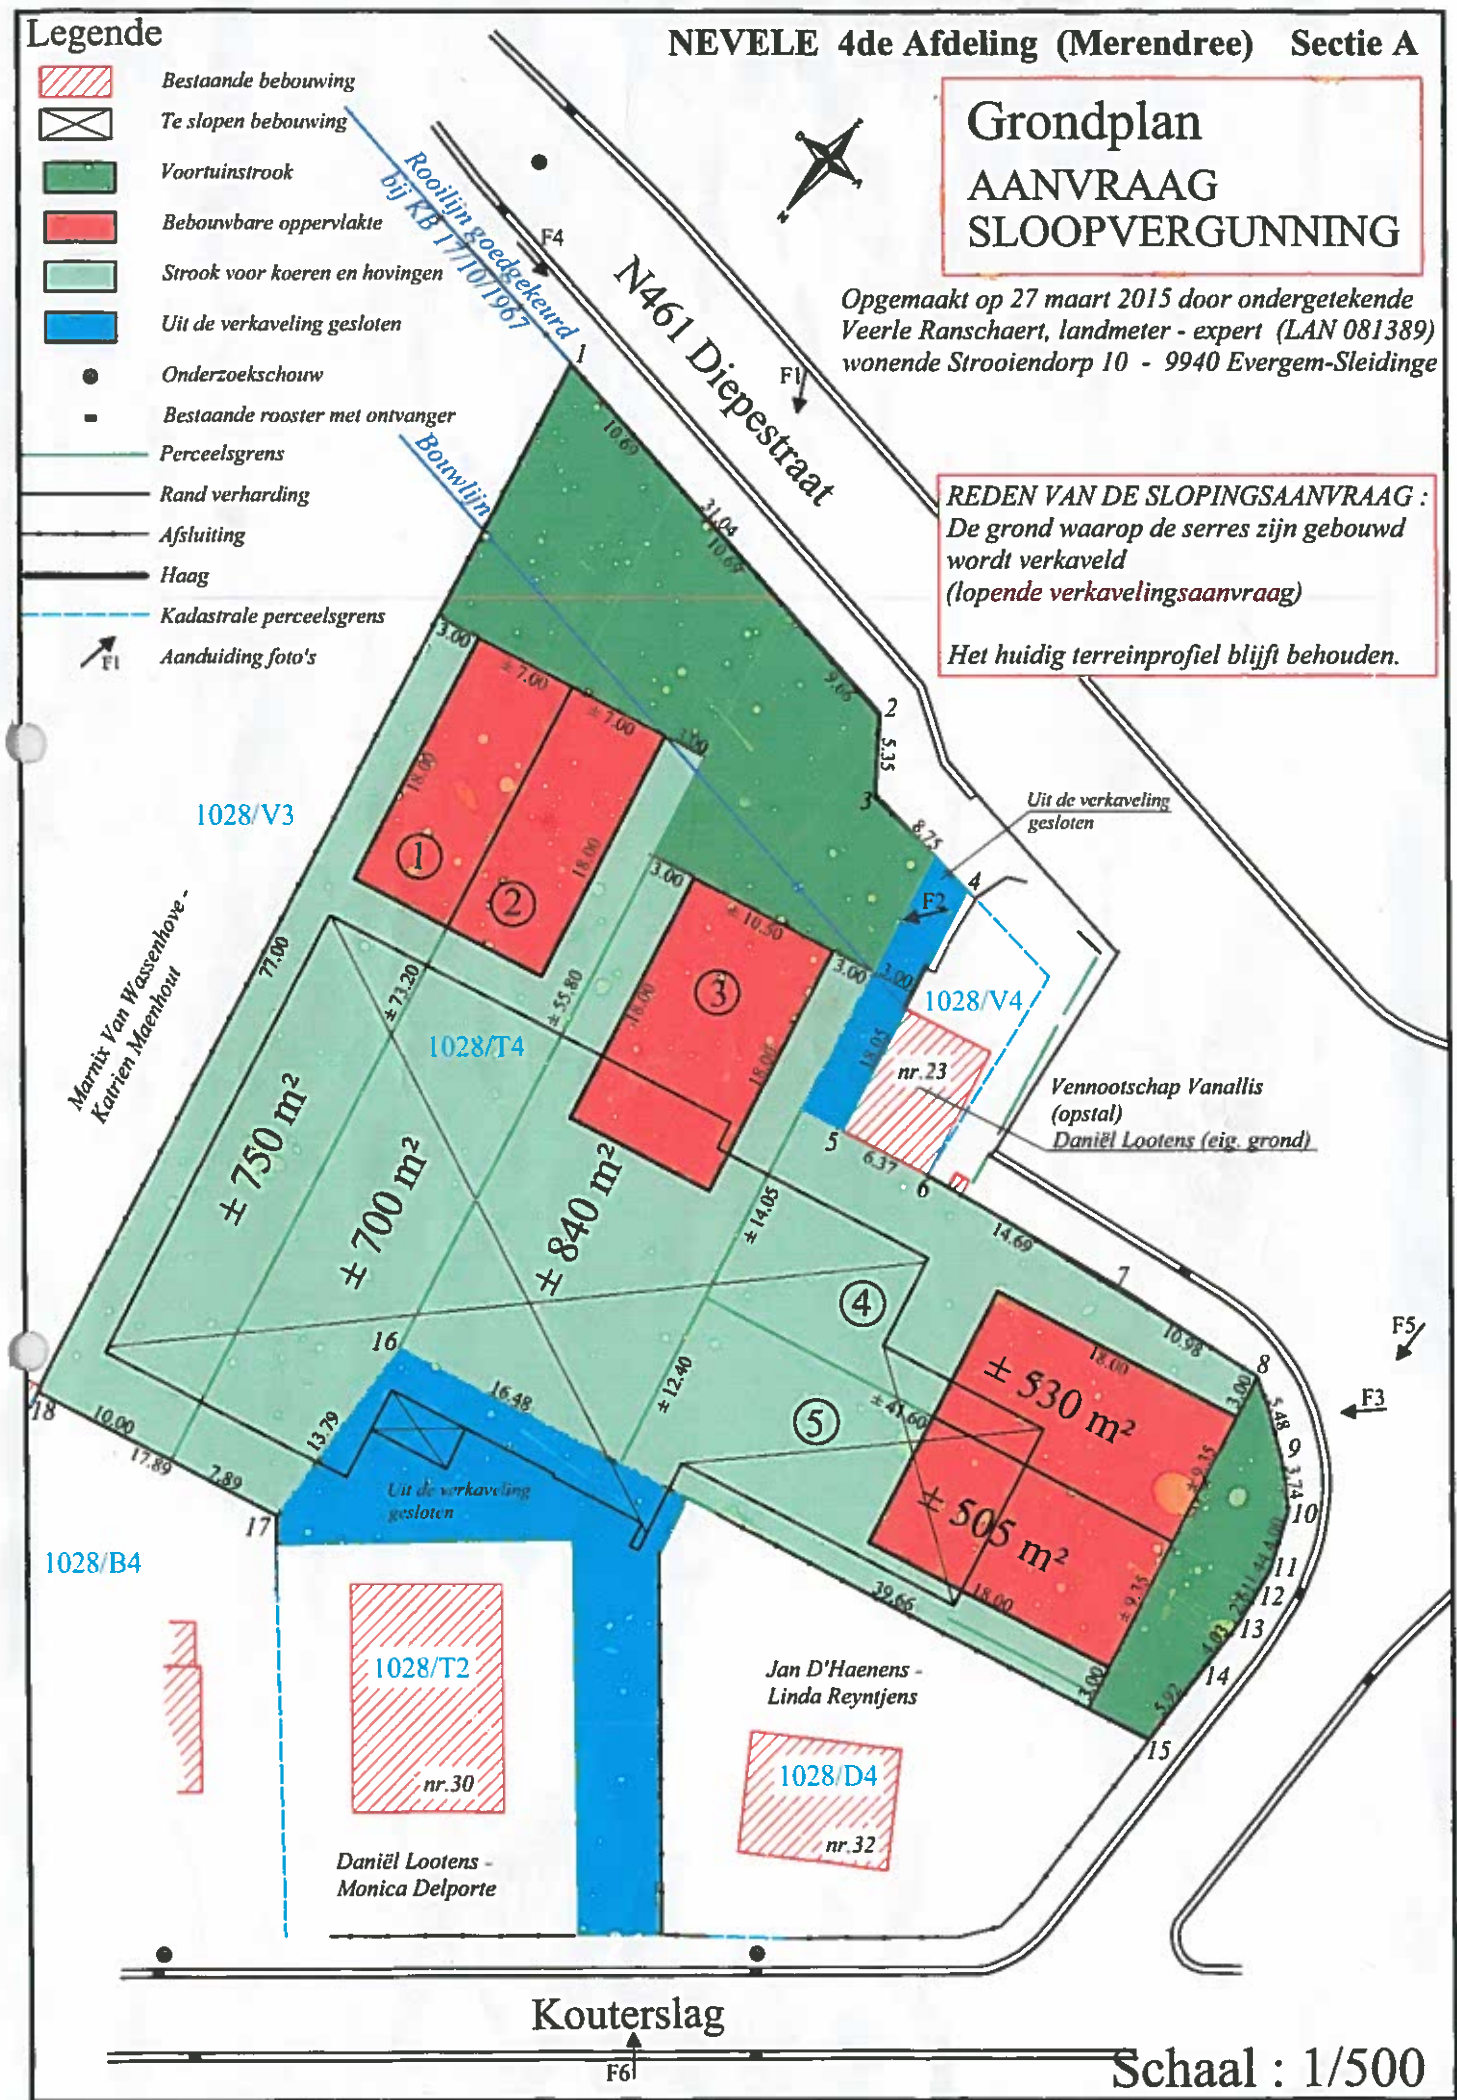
Legende
Bestaande bebouwing
Te slopen bebouwing
Voortuinstrook
Bebouwbare oppervlakte
Strook voor koeren en hovingen
Uit de verkaveling gesloten
Onderzoekschouw
Bestaande rooster met ontvanger
Perceelsgrens
Rand verharding
Afsluiting
Haag
Kadastrale perceelsgrens
Aanduiding foto's

NEVELE 4de Afdeling (Merendree) Sectie A

Grondplan
AANVRAAG SLOOPVERGUNNING

Opgemaakt op 27 maart 2015 door ondergetekende Veerle Ranschaert, landmeter - expert (LAN 081389) wonende Strooiendorp 10 - 9940 Evergem-Sleidinge

REDEN VAN DE SLOPINGSAANVRAAG :
De grond waarop de serres zijn gebouwd wordt verkaveld (lopende verkavelingsaanvraag)

Het huidig terreinprofiel blijft behouden.

Rooilijn goedgekeurd bij KB 17/10/1967
Bouwlijn
N461 Diepestraat
F4
F1
F2
F3
F5
F6
1
2
3
4
5
6
7
8
9
10
11
12
13
14
15
16
17
18
10.69
31.04
10.69
9.65
5.35
8.75
3.00
± 7.00
± 7.00
3.00
18.00
18.00
3.00
± 10.50
18.00
18.00
3.00
3.00
18.05
6.37
14.69
10.98
3.00
5.48
3.74
4.00
4.00
2.11
1.03
5.92
3.00
39.66
18.00
± 9.35
± 9.35
18.00
± 41.60
± 12.40
± 14.05
16.48
13.79
2.89
17.89
10.00
77.00
± 73.20
± 55.80
1
2
3
4
5
1028/V3
1028/T4
1028/V4
1028/B4
1028/T2
1028/D4
± 750 m²
± 700 m²
± 840 m²
± 530 m²
± 505 m²
Uit de verkaveling gesloten
Uit de verkaveling gesloten
nr.23
nr.30
nr.32
Vennootschap Vanallis (opstal)
Daniël Lootens (eig. grond)
Marnix Van Wassenhove - Katrien Maenhout
Jan D'Haenens - Linda Reyntjens
Daniël Lootens - Monica Delporte
Kouterslag
Schaal : 1/500